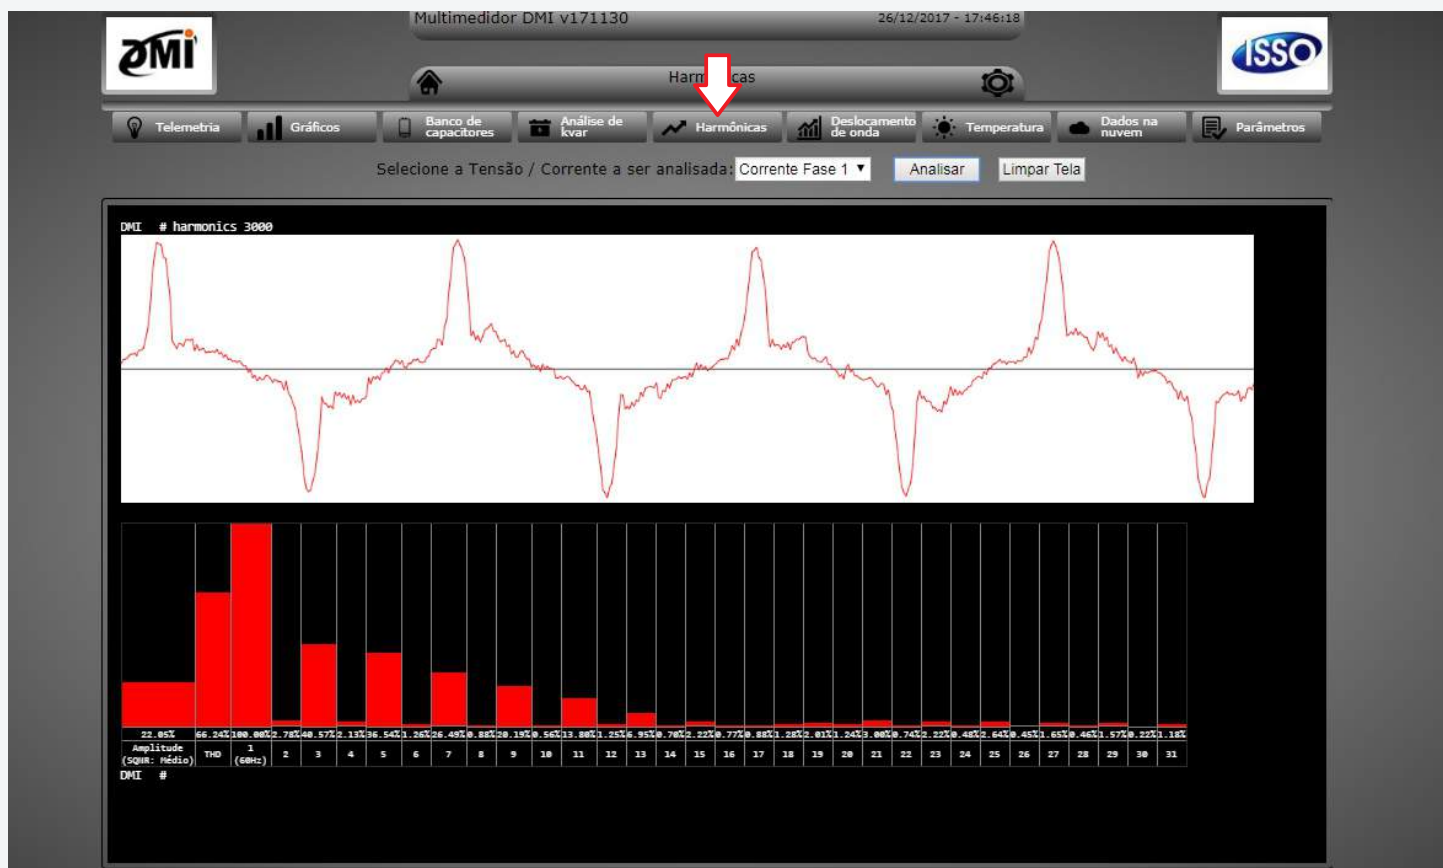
DMi

Multimedidor DMI v171130

26/12/2017 - 17:46:18

ISSO

Harm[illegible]cas

Telemetria | Gráficos | Banco de capacitores | Análise de kvar | Harmônicas | Deslocamento de onda | Temperatura | Dados na nuvem | Parâmetros

Selecione a Tensão / Corrente a ser analisada: Corrente Fase 1 ▼ Analisar Limpar Tela

DMI # harmonics 3000

| 22.05% | 66.24% | 100.00% | 2.78% | 40.57% | 2.13% | 36.54% | 1.26% | 26.49% | 0.88% | 20.19% | 0.56% | 13.80% | 1.25% | 6.95% | 0.70% | 2.22% | 0.77% | 0.88% | 1.28% | 2.01% | 1.24% | 3.00% | 0.74% | 2.22% | 0.48% | 2.64% | 0.45% | 1.65% | 0.46% | 1.57% | 0.22% | 1.18% |
|---|---|---|---|---|---|---|---|---|---|---|---|---|---|---|---|---|---|---|---|---|---|---|---|---|---|---|---|---|---|---|---|---|
| Amplitude (SQHR: Médio) | THD | 1 (60Hz) | 2 | 3 | 4 | 5 | 6 | 7 | 8 | 9 | 10 | 11 | 12 | 13 | 14 | 15 | 16 | 17 | 18 | 19 | 20 | 21 | 22 | 23 | 24 | 25 | 26 | 27 | 28 | 29 | 30 | 31 |

DMI #